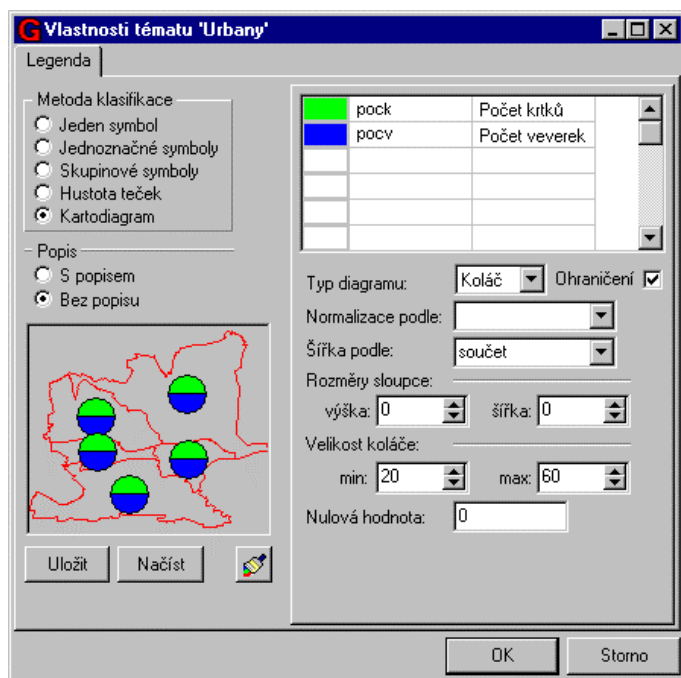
G Vlastnosti tématu 'Urbany'

Legenda

Metoda klasifikace
Jeden symbol
Jednoznačné symboly
Skupinové symboly
Hustota teček
Kartodiagram

Popis
S popisem
Bez popisu

Uložit
Načíst

| | pock | Počet krtků |
|---|---|---|
| | pocv | Počet veverek |
| | | |
| | | |
| | | |
| | | |

Typ diagramu: Koláč
Ohraničení
Normalizace podle:
Šířka podle: součet
Rozměry sloupce:
výška: 0
šířka: 0
Velikost koláče:
min: 20
max: 60
Nulová hodnota: 0

OK
Storno